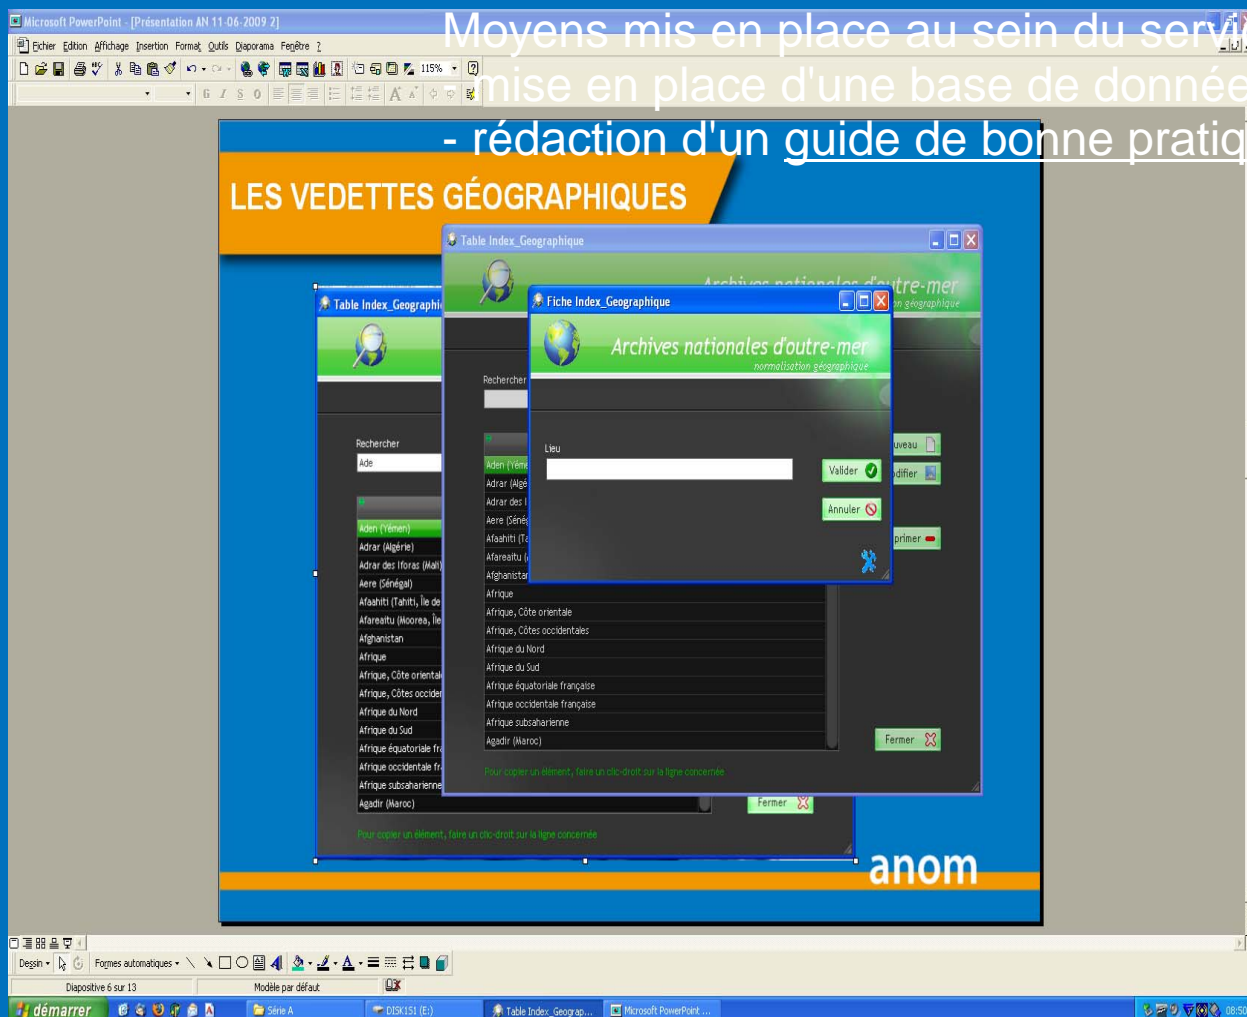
Microsoft PowerPoint - [Présentation AN 11-06-2009 2]

Fichier Edition Affichage Insertion Format Outils Diaporama Fenêtre ?

115%

Moyens mis en place au sein du servi

mise en place d'une base de donnée

- rédaction d'un guide de bonne pratiq

LES VEDETTES GÉOGRAPHIQUES

Table Index_Geographique

Table Index_Geographique

Archives nationales d'outre-mer

normalisation géographique

Fiche Index_Geographique

Archives nationales d'outre-mer

normalisation géographique

Lieu

Valider

Annuler

Rechercher

Ade

Rechercher

uveau

difier

primer

Aden (Yémen)
Adrar (Algérie)
Adrar des Iforas (Mali)
Aere (Sénégal)
Afaahiti (Tahiti, Île de
Afareaitu (Moorea, Île
Afghanistan
Afrique
Afrique, Côte orientale
Afrique, Côtes occiden
Afrique du Nord
Afrique du Sud
Afrique équatoriale fr
Afrique occidentale fr
Afrique subsaharienne
Agadir (Maroc)

Aden (Yéme
Adrar (Algé
Adrar des I
Aere (Séné
Afaahiti (Ta
Afareaitu (
Afghanistar
Afrique
Afrique, Côte orientale
Afrique, Côtes occidentales
Afrique du Nord
Afrique du Sud
Afrique équatoriale française
Afrique occidentale française
Afrique subsaharienne
Agadir (Maroc)

Fermer

Pour copier un élément, faire un clic-droit sur la ligne concernée

Fermer

Pour copier un élément, faire un clic-droit sur la ligne concernée

anom

Dessin • Formes automatiques •

Diapositive 6 sur 13 Modèle par défaut

démarrer Série A DISK151 (E:) Table Index_Geograp... Microsoft PowerPoint ... 08:50